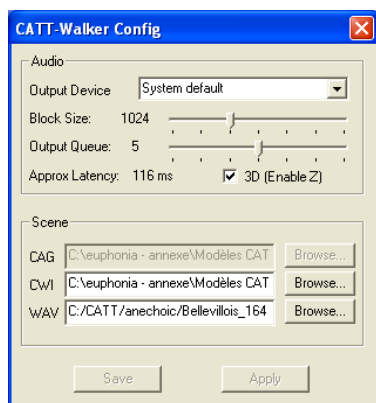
CATT-Walker Config

Audio

Output Device System default

Block Size: 1024

Output Queue: 5

Approx Latency: 116 ms

3D (Enable Z)

Scene

CAG C:\euphonia - annexe\Modèles CAT Browse...

CWI C:\euphonia - annexe\Modèles CAT Browse...

WAV C:/CATT/anechoic/Bellevillois_164 Browse...

Save Apply